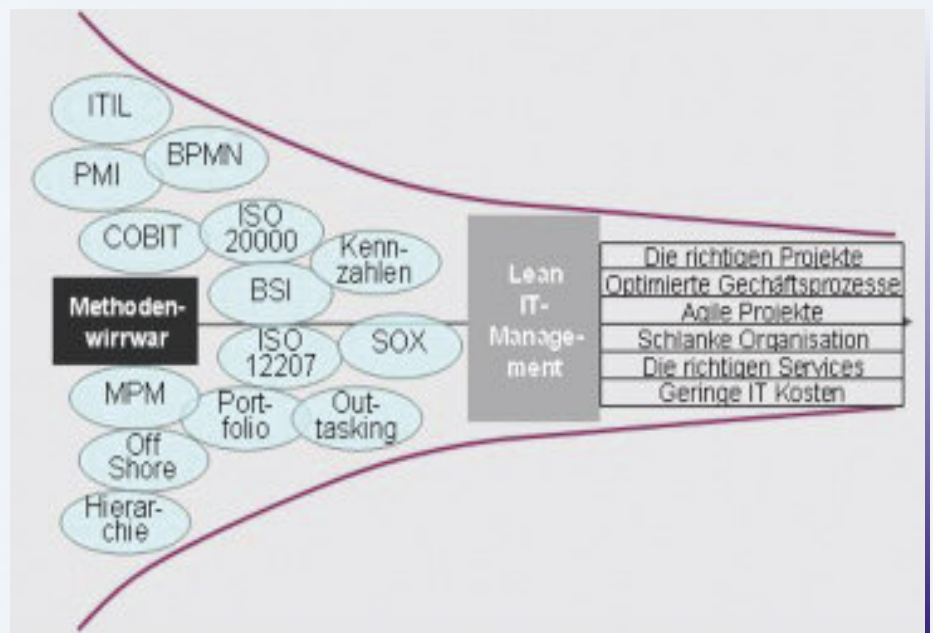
ITIL

BPMN

PMI

COBIT

ISO 20000

Kennzahlen

BSI

Methodenwirrwar

ISO 12207

SOX

MPM

Portfolio

Outtasking

Off Shore

Hierarchie

Lean IT-Management

Die richtigen Projekte
Optimierte Gechäftsprozesse
Agile Projekte
Schlanke Organisation
Die richtigen Services
Geringe IT Kosten